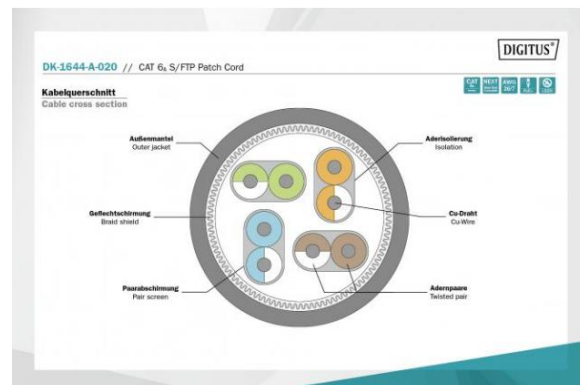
DIGITUS®

DK-1644-A-020 // CAT $6_A$ S/FTP Patch Cord

Kabelquerschnitt
Cable cross section

Außenmantel
Outer jacket

Aderisolierung
Isolation

Geflechtschirmung
Braid shield

Cu-Draht
Cu-Wire

Paarabschirmung
Pair screen

Adernpaare
Twisted pair